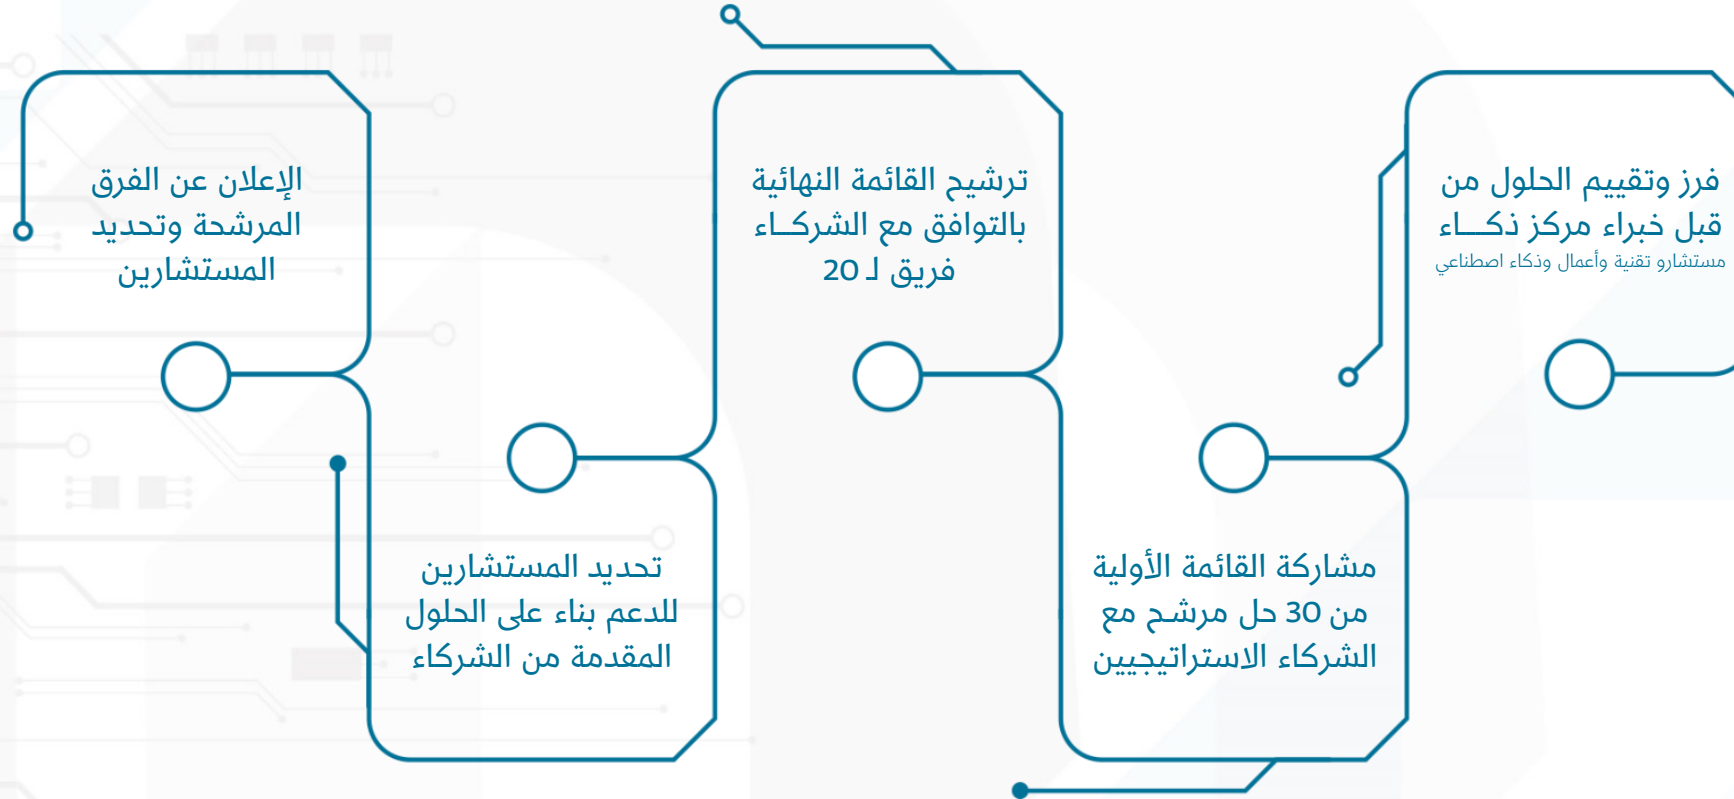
فرز وتقييم الحلول من قبل خبراء مركز ذكـــاء
مستشارو تقنية وأعمال وذكاء اصطناعي

مشاركة القائمة الأولية من 30 حل مرشح مع الشركاء الاستراتيجيين

ترشيح القائمة النهائية بالتوافق مع الشركـاء فريق لـ 20

تحديد المستشارين للدعم بناء على الحلول المقدمة من الشركاء

الإعلان عن الفرق المرشحة وتحديد المستشارين